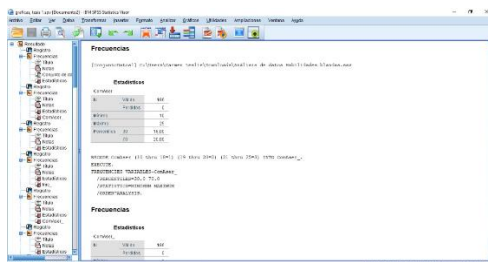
graficas, tabla 1.spv [Documento2] - IBM SPSS Statistics Visor

Archivo Editar Ver Datos Transformar Insertar Formato Analizar Gráficos Utilidades Ampliaciones Ventana Ayuda

Resultado
Registro
Frecuencias
Título
Notas
Conjunto de da
Estadísticos
Registro
Frecuencias
Título
Notas
Estadísticos
Combust_
Registro
Frecuencias
Título
Notas
Estadísticos
Registro
Frecuencias
Título
Notas
Estadísticos
Frec.
Registro
Frecuencias
Título
Notas
Estadísticos
Combust_
Registro
Frecuencias
Título
Notas
Estadísticos

Frecuencias

[ConjuntoDatos1] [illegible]

Estadísticos

Combust_

| | | |
|---|---|---|
| N | Válido | 109 |
| | Perdidos | 2 |
| Mínimo | | 10 |
| Máximo | | 25 |
| Percentiles | 20 | 16,00 |
| | 70 | 20,00 |

RECODE Combust_ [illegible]
EXECUTE.
FREQUENCIES VARIABLES=Combust_
/NTILES=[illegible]
/STATISTICS=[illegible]
/ORDER=ANALYSIS.

Frecuencias

Estadísticos

Combust_

| | | |
|---|---|---|
| N | Válido | 109 |
| | Perdidos | 2 |